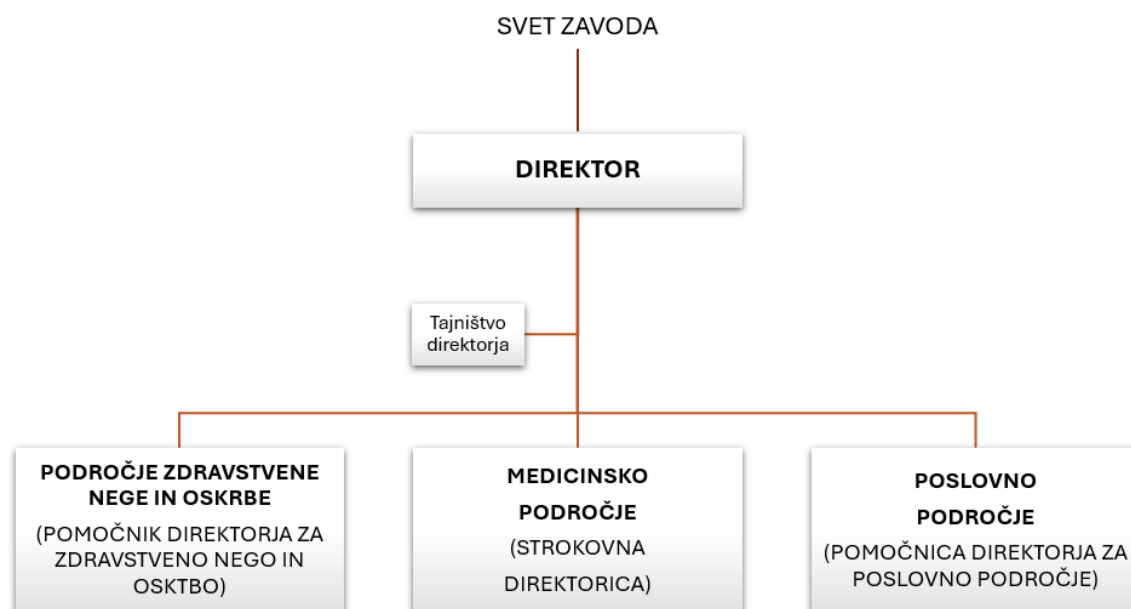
SVET ZAVODA

DIREKTOR

Tajništvo direktorja

PODROČJE ZDRAVSTVENE NEGE IN OSKRBE
(POMOČNIK DIREKTORJA ZA ZDRAVSTVENO NEGO IN OSKTBO)

MEDICINSKO PODROČJE
(STROKOVNA DIREKTORICA)

POSLOVNO PODROČJE
(POMOČNICA DIREKTORJA ZA POSLOVNO PODROČJE)